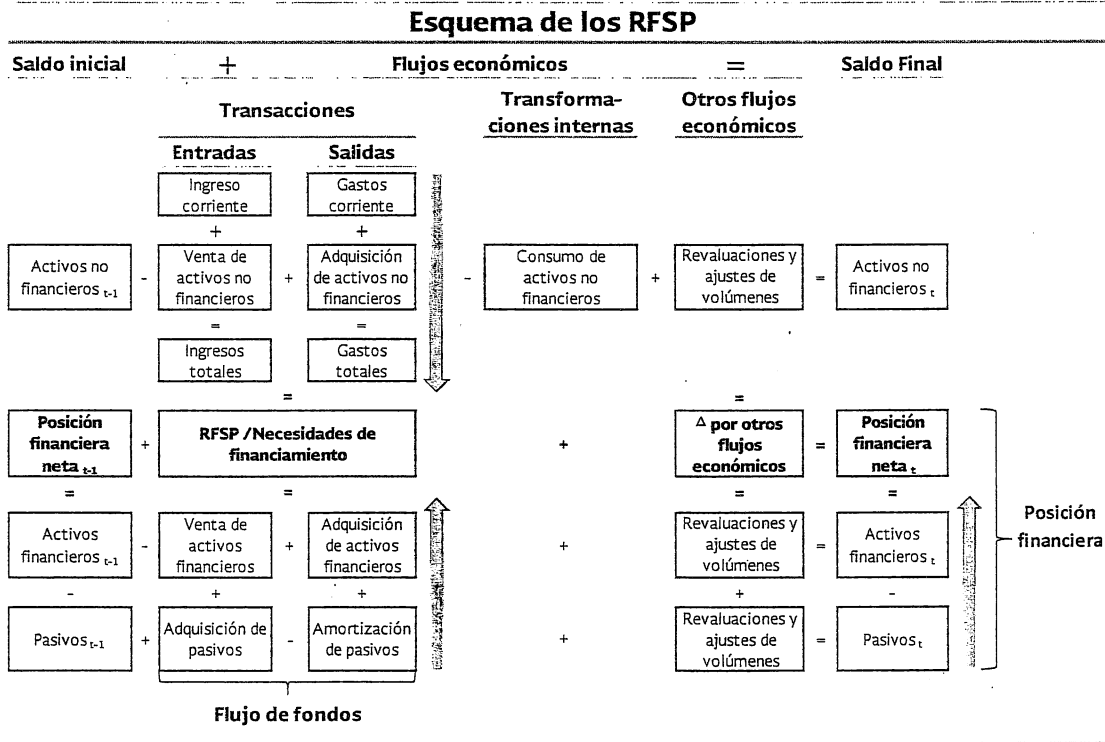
Esquema de los RFSP

Saldo inicial + Flujos económicos = Saldo Final

Transacciones

Transformaciones internas

Otros flujos económicos

Entradas

Salidas

Ingreso corriente

Gastos corriente

+

+

Activos no financieros $_{t-1}$

-

Venta de activos no financieros

+

Adquisición de activos no financieros

-

Consumo de activos no financieros

+

Revaluaciones y ajustes de volúmenes

=

Activos no financieros $_{t}$

=

=

Ingresos totales

Gastos totales

=

=

Posición financiera neta $_{t-1}$

+

RFSP / Necesidades de financiamiento

+

$\Delta$ por otros flujos económicos

=

Posición financiera neta $_{t}$

=

=

=

=

Activos financieros $_{t-1}$

-

Venta de activos financieros

+

Adquisición de activos financieros

+

Revaluaciones y ajustes de volúmenes

=

Activos financieros $_{t}$

Posición financiera

-

+

+

+

-

Pasivos $_{t-1}$

+

Adquisición de pasivos

-

Amortización de pasivos

+

Revaluaciones y ajustes de volúmenes

=

Pasivos $_{t}$

Flujo de fondos